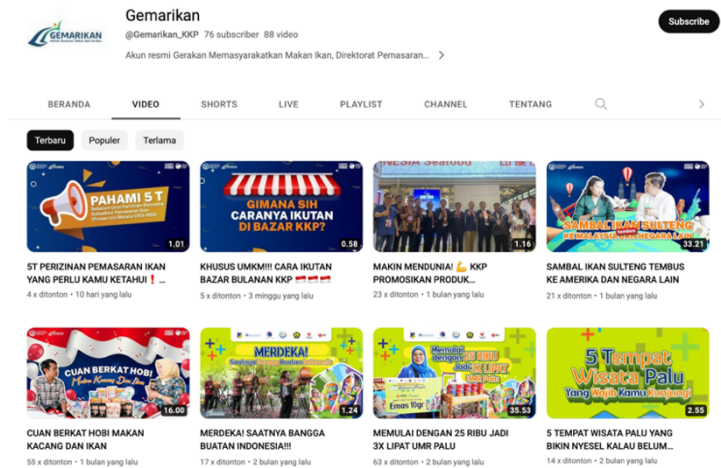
GEMARIKAN

Gemarikan

@Gemarikan_KKP 76 subscriber 88 video

Akun resmi Gerakan Memasyarakatkan Makan Ikan, Direktorat Pemasaran...

Subscribe

BERANDA VIDEO SHORTS LIVE PLAYLIST CHANNEL TENTANG

Terbaru Populer Terlama

PAHAMI 5 T

1.01

5T PERIZINAN PEMASARAN IKAN YANG PERLU KAMU KETAHUI❗ ...

4 x ditonton • 10 hari yang lalu

GIMANA SIH CARANYA IKUTAN DI BAZAR KKP?

0.58

KHUSUS UMKM!!! CARA IKUTAN BAZAR BULANAN KKP 🇮🇩🇮🇩🇮🇩

5 x ditonton • 3 minggu yang lalu

NESIA Seafood

1.16

MAKIN MENDUNIA! 💪 KKP PROMOSIKAN PRODUK...

23 x ditonton • 1 bulan yang lalu

SAMBAL IKAN SULTENG

33.21

SAMBAL IKAN SULTENG TEMBUS KE AMERIKA DAN NEGARA LAIN

21 x ditonton • 1 bulan yang lalu

CUAN BERKAT HOBI Makan Kacang Dan Ikan

16.00

CUAN BERKAT HOBI MAKAN KACANG DAN IKAN

55 x ditonton • 1 bulan yang lalu

MERDEKA!

1.24

MERDEKA! SAATNYA BANGGA BUATAN INDONESIA!!!

17 x ditonton • 2 bulan yang lalu

Memulai dengan 25 RIBU Jadi 3X LIPAT

35.53

MEMULAI DENGAN 25 RIBU JADI 3X LIPAT UMR PALU

63 x ditonton • 2 bulan yang lalu

5 Tempat Wisata Palu Yang Wajib Kamu Kunjungi

2.55

5 TEMPAT WISATA PALU YANG BIKIN NYESEL KALAU BELUM...

14 x ditonton • 2 bulan yang lalu